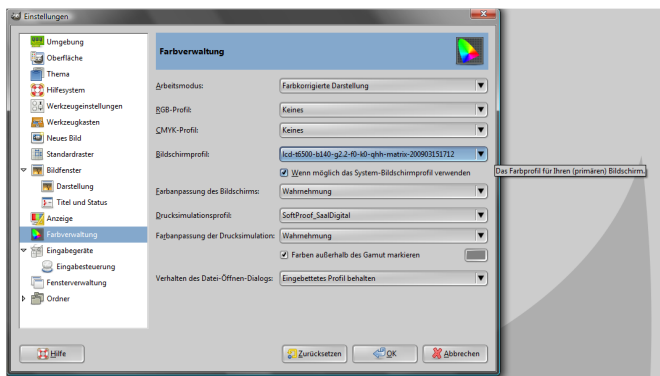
Einstellungen

Umgebung
Oberfläche
Thema
Hilfesystem
Werkzeugeinstellungen
Werkzeugkasten
Neues Bild
Standardraster
Bildfenster
Darstellung
Titel und Status
Anzeige
Farbverwaltung
Eingabegeräte
Eingabesteuerung
Fensterverwaltung
Ordner

Farbverwaltung

Arbeitsmodus: Farbkorrigierte Darstellung
RGB-Profil: Keines
CMYK-Profil: Keines
Bildschirmprofil: lcd-t6500-b140-g2.2-f0-k0-qhh-matrix-200903151712
Das Farbprofil für Ihren (primären) Bildschirm.
Wenn möglich das System-Bildschirmprofil verwenden
Farbanpassung des Bildschirms: Wahrnehmung
Drucksimulationsprofil: SoftProof_SaalDigital
Farbanpassung der Drucksimulation: Wahrnehmung
Farben außerhalb des Gamut markieren
Verhalten des Datei-Öffnen-Dialogs: Eingebettetes Profil behalten

Hilfe
Zurücksetzen
OK
Abbrechen